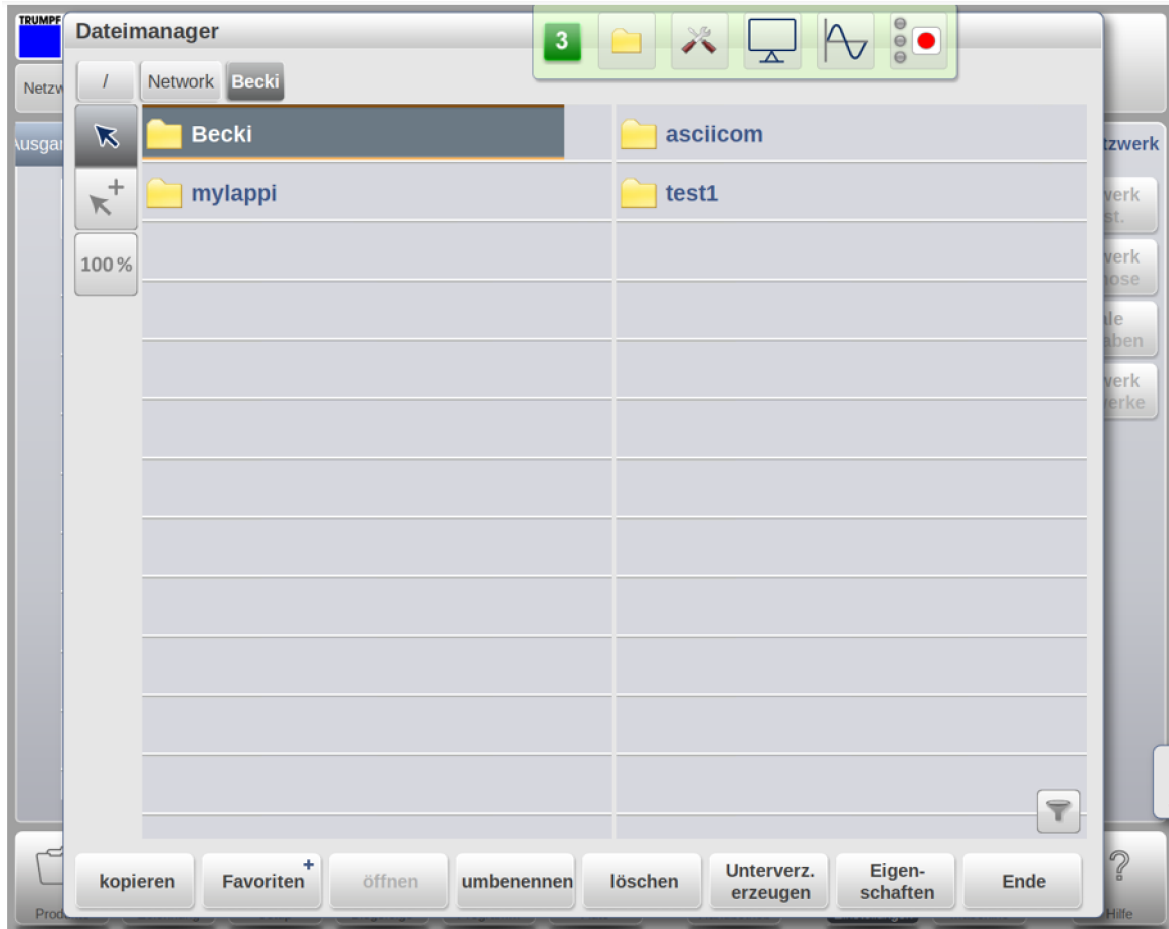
TRUMPF

Netzw

Ausgan

Dateimanager

3

/ Network Becki

100 %

Becki

asciicom

mylappi

test1

tzwerk

verk
st.

verk
ose

ale
aben

verk
erke

kopieren

Favoriten +

öffnen

umbenennen

löschen

Unterverz. erzeugen

Eigenschaften

Ende

Prod

Hilfe